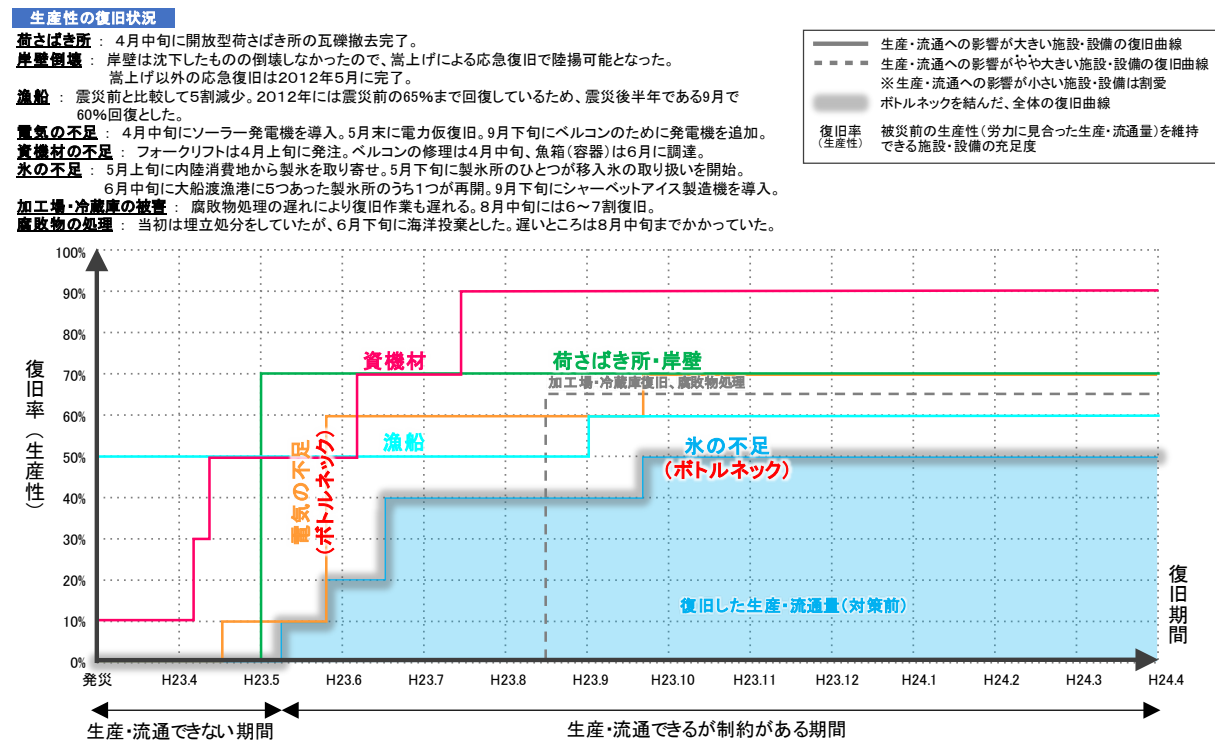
生産性の復旧状況

荷さばき所 ： 4月中旬に開放型荷さばき所の瓦礫撤去完了。
岸壁倒壊 ： 岸壁は沈下したものの倒壊しなかったので、嵩上げによる応急復旧で陸揚可能となった。
嵩上げ以外の応急復旧は2012年5月に完了。
漁船 ： 震災前と比較して5割減少。2012年には震災前の65%まで回復しているため、震災後半年である9月で60%回復とした。
電気の不足 ： 4月中旬にソーラー発電機を導入。5月末に電力仮復旧。9月下旬にベルコンのために発電機を追加。
資機材の不足 ： フォークリフトは4月上旬に発注。ベルコンの修理は4月中旬、魚箱（容器）は6月に調達。
氷の不足 ： 5月上旬に内陸消費地から製氷を取り寄せ。5月下旬に製氷所のひとつが移入氷の取り扱いを開始。
6月中旬に大船渡漁港に5つあった製氷所のうち1つが再開。9月下旬にシャーベットアイス製造機を導入。
加工場・冷蔵庫の被害 ： 腐敗物処理の遅れにより復旧作業も遅れる。8月中旬には6～7割復旧。
腐敗物の処理 ： 当初は埋立処分をしていたが、6月下旬に海洋投棄とした。遅いところは8月中旬までかかっていた。

生産・流通への影響が大きい施設・設備の復旧曲線
生産・流通への影響がやや大きい施設・設備の復旧曲線
※生産・流通への影響が小さい施設・設備は割愛
ボトルネックを結んだ、全体の復旧曲線
復旧率（生産性） 被災前の生産性（労力に見合った生産・流通量）を維持できる施設・設備の充足度

100%
90%
80%
70%
60%
50%
40%
30%
20%
10%
0%
復旧率（生産性）
資機材
荷さばき所・岸壁
加工場・冷蔵庫復旧、腐敗物処理
漁船
氷の不足
（ボトルネック）
電気の不足
（ボトルネック）
復旧した生産・流通量（対策前）
復旧期間
発災 H23.4 H23.5 H23.6 H23.7 H23.8 H23.9 H23.10 H23.11 H23.12 H24.1 H24.2 H24.3 H24.4
生産・流通できない期間
生産・流通できるが制約がある期間